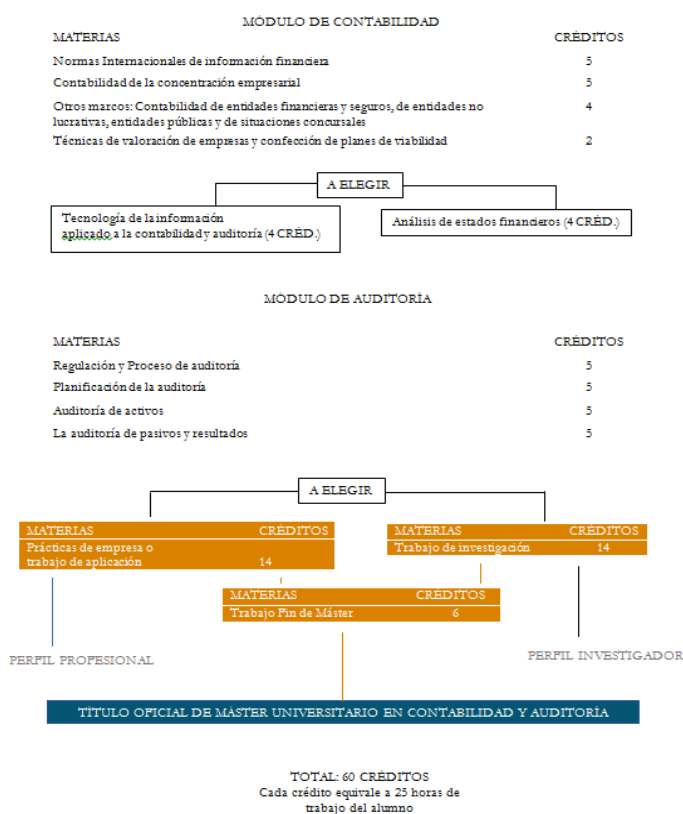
MÓDULO DE CONTABILIDAD

| MATERIAS | CRÉDITOS |
|---|---|
| Normas Internacionales de información financiera | 5 |
| Contabilidad de la concentración empresarial | 5 |
| Otros marcos: Contabilidad de entidades financieras y seguros, de entidades no lucrativas, entidades públicas y de situaciones concursales | 4 |
| Técnicas de valoración de empresas y confección de planes de viabilidad | 2 |

A ELEGIR

Tecnología de la información aplicado a la contabilidad y auditoría (4 CRÉD.)

Análisis de estados financieros (4 CRÉD.)

MÓDULO DE AUDITORÍA

| MATERIAS | CRÉDITOS |
|---|---|
| Regulación y Proceso de auditoría | 5 |
| Planificación de la auditoría | 5 |
| Auditoría de activos | 5 |
| La auditoría de pasivos y resultados | 5 |

A ELEGIR

| MATERIAS | CRÉDITOS |
|---|---|
| Prácticas de empresa o trabajo de aplicación | 14 |

| MATERIAS | CRÉDITOS |
|---|---|
| Trabajo de investigación | 14 |

| MATERIAS | CRÉDITOS |
|---|---|
| Trabajo Fin de Máster | 6 |

PERFIL PROFESIONAL

PERFIL INVESTIGADOR

TÍTULO OFICIAL DE MÁSTER UNIVERSITARIO EN CONTABILIDAD Y AUDITORÍA

TOTAL: 60 CRÉDITOS
Cada crédito equivale a 25 horas de trabajo del alumno